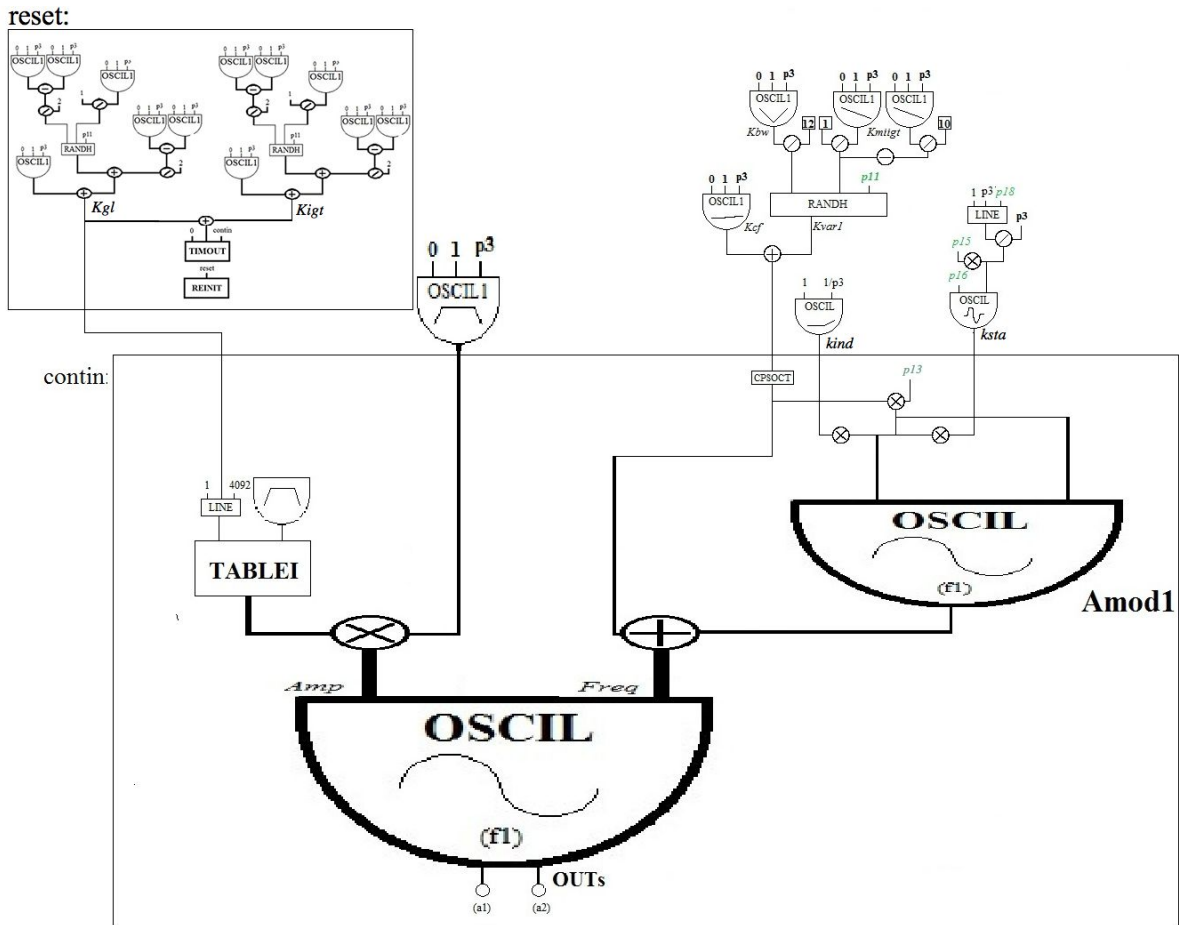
reset:

0 1 p3 0 1 p3
OSCIL1 OSCIL1
OSCIL1
2
1
0 1 p3 0 1 p3
OSCIL1 OSCIL1
p11
RANDH
2
OSCIL1
Kgl
0 contin
TIMOUT
reset
REINIT

0 1 p3 0 1 p3
OSCIL1 OSCIL1
OSCIL1
2
1
0 1 p3 0 1 p3
OSCIL1 OSCIL1
p11
RANDH
2
OSCIL1
Kigt

0 1 p3
OSCIL1

0 1 p3 0 1 p3 0 1 p3
OSCIL1 OSCIL1 OSCIL1
Kbw 12 1 Kmiigt 10
0 1 p3
OSCIL1
p11
RANDH
Kcf
Kvar1
1 p3 p18
LINE
p3
p15
p16
OSCIL
ksta
1 1/p3
OSCIL
kind

contin:
CPSOCT
p13

1 4092
LINE
TABLEI

OSCIL
(f1)
Amod1

Amp Freq
OSCIL
(f1)
OUTs
(a1) (a2)